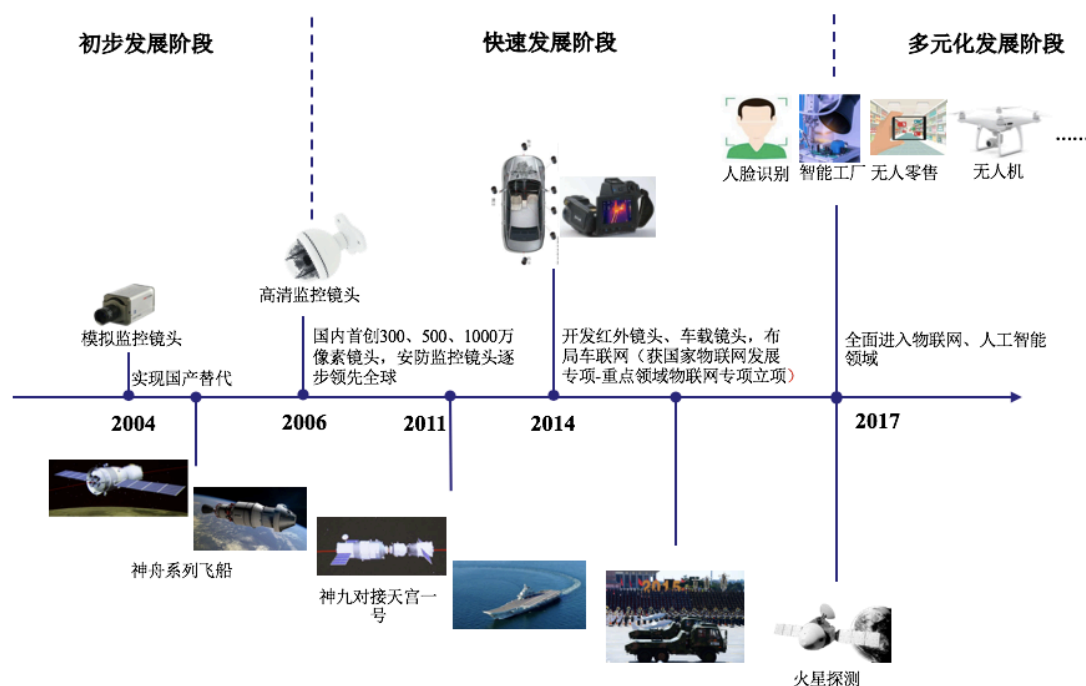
初步发展阶段

快速发展阶段

多元化发展阶段

人脸识别

智能工厂

无人零售

无人机

......

高清监控镜头

模拟监控镜头

实现国产替代

国内首创300、500、1000万像素镜头，安防监控镜头逐步领先全球

开发红外镜头、车载镜头，布局车联网（获国家物联网发展专项-重点领域物联网专项立项）

全面进入物联网、人工智能领域

2004

2006

2011

2014

2017

神舟系列飞船

神九对接天宫一号

火星探测